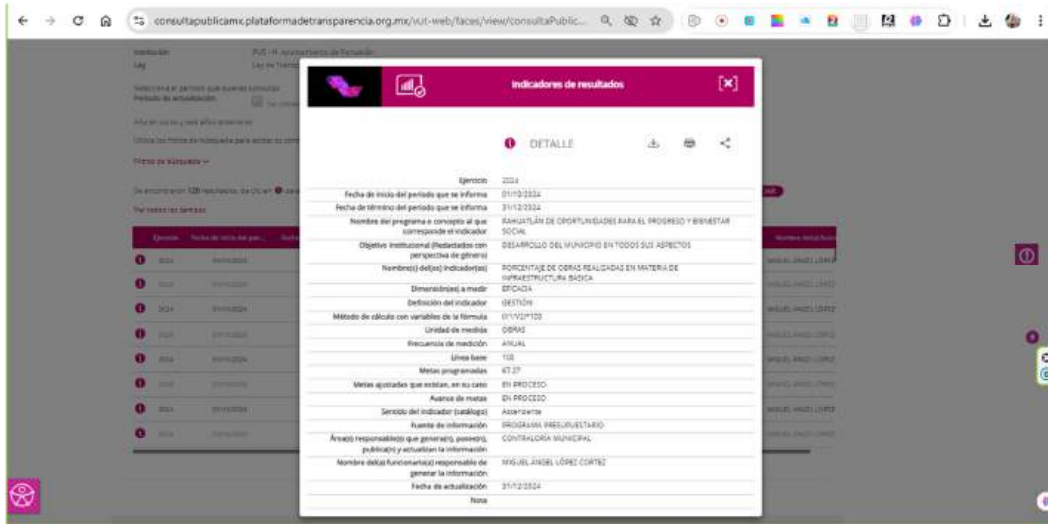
consultapublicamx.plataformadetransparencia.org.mx/vut-web/faces/view/consultaPublic...

Indicadores de resultados

DETALLE

| | |
|---|---|
| Ejercicio | 2024 |
| Fecha de inicio del periodo que se informa | 01/10/2024 |
| Fecha de término del periodo que se informa | 31/12/2024 |
| Nombre del programa o concepto al que corresponde el indicador | RAHUATLÁN DE OPORTUNIDADES PARA EL PROGRESO Y BIENESTAR SOCIAL |
| Objetivo institucional (Redactados con perspectiva de género) | DESARROLLO DEL MUNICIPIO EN TODOS SUS ASPECTOS |
| Nombre(s) del(os) indicador(es) | PORCENTAJE DE OBRAS REALIZADAS EN MATERIA DE INFRAESTRUCTURA BASICA |
| Dimensión(es) a medir | EFICACIA |
| Definición del indicador | GESTIÓN |
| Método de cálculo con variables de la fórmula | (V1/V2)*100 |
| Unidad de medida | OBRAS |
| Frecuencia de medición | ANUAL |
| Línea base | 100 |
| Metas programadas | 67.27 |
| Metas ajustadas que existan, en su caso | EN PROCESO |
| Avance de metas | EN PROCESO |
| Sentido del indicador (catálogo) | Ascendente |
| Fuente de información | PROGRAMA PRESUPUESTARIO |
| Área(s) responsable(s) que genera(n), posee(n), publica(n) y actualizan la información | CONTRALORIA MUNICIPAL |
| Nombre del(a) funcionario(a) responsable de generar la información | MIGUEL ÁNGEL LÓPEZ CORTEZ |
| Fecha de actualización | 31/12/2024 |
| Nota | |